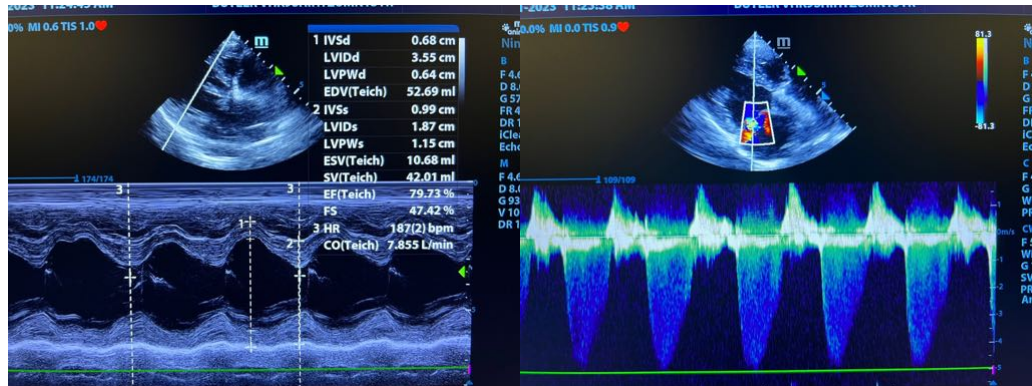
-2023 11:24:49 AM

0% MI 0.6 TIS 1.0

m

1 IVSd 0.68 cm
LVIDd 3.55 cm
LVPWd 0.64 cm
EDV(Teich) 52.69 ml
2 IVSs 0.99 cm
LVIDs 1.87 cm
LVPWs 1.15 cm
ESV(Teich) 10.68 ml
SV(Teich) 42.01 ml
EF(Teich) 79.73 %
FS 47.42 %
3 HR 187(2) bpm
CO(Teich) 7.855 L/min

174/174

3 3 1 2 1 2 3

-2023 11:25:38 AM

0.0% MI 0.0 TIS 0.9

Nin

B
F 4.
D 8.
G 57
FR 4
DR 1
iClea
Echo

M
F 4.6
D 8.0
G 93
V 10
DR 1

m

81.3

-81.3

109/109

m/s

1
-1
-2
-3
-4
-5

B
F
D
G
FR
DI
iC
Ec

C
F
G
W
PR

CW
F
W
G
SW
PR
Ar